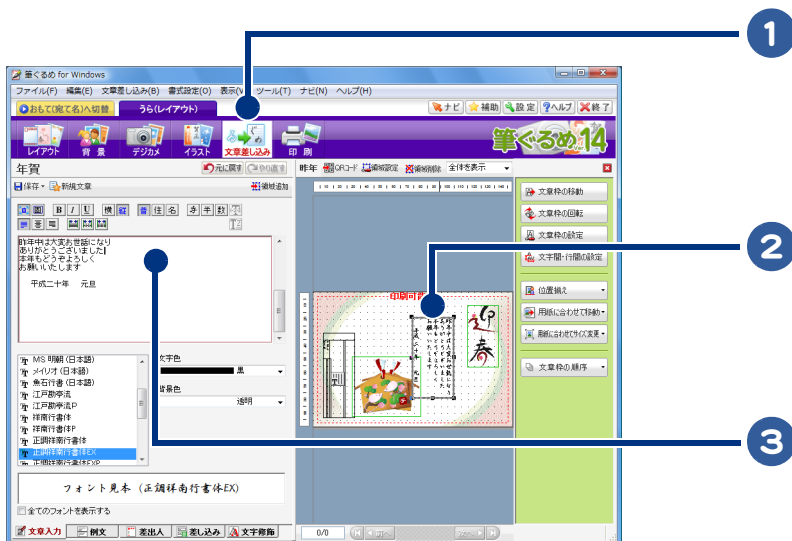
1
2
3

筆ぐるめ for Windows

ファイル(F) 編集(E) 文章差し込み(B) 書式設定(O) 表示(V) ツール(T) ナビ(N) ヘルプ(H)

おもて(宛て名)へ切替 うら(レイアウト)

ナビ 補助 設定 ヘルプ 終了

レイアウト 背景 デジカメ イラスト 文章差し込み 印刷

筆ぐるめ 14

年賀

元に戻す やり直す

保存 新規文章 編集追加

B I U

昨年中は大変お世話になり
ありがとうございました
本年もどうぞよろしく
お願いいたします

平成二十年 元旦

MS 明朝 (日本語)
メイリオ (日本語)
魚石行書 (日本語)
江戸勘亭流
江戸勘亭流P
祥南行書体
祥南行書体P
正調祥南行書体
正調祥南行書体EX
正調祥南行書体EXP

文字色
黒
背景色
透明

フォント見本 (正調祥南行書体EX)

全てのフォントを表示する

文章入力 例文 差出人 差し込み 文字飾飾

昨年 QRコード 編集設定 編集削除 全体を表示

印刷可能

文章枠の移動
文章枠の回転
文章枠の設定
文字間・行間の設定
位置揃え
用紙に合わせて移動
用紙に合わせてサイズ変更
文章枠の順序

0/0